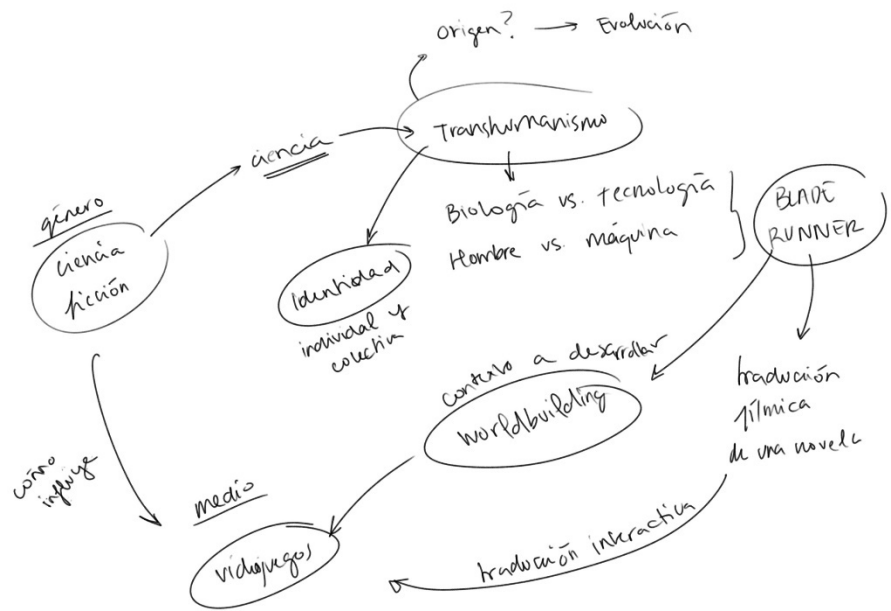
origen? → Evolución

ciencia

Transhumanismo

género

ciencia ficción

Biología vs. tecnología

Hombre vs. máquina

BLADE RUNNER

Identidad

individual y colectiva

contexto a desarrollar

Worldbuilding

traducción fílmica de una novela

cómo influye

medio

videojuegos

traducción interactiva